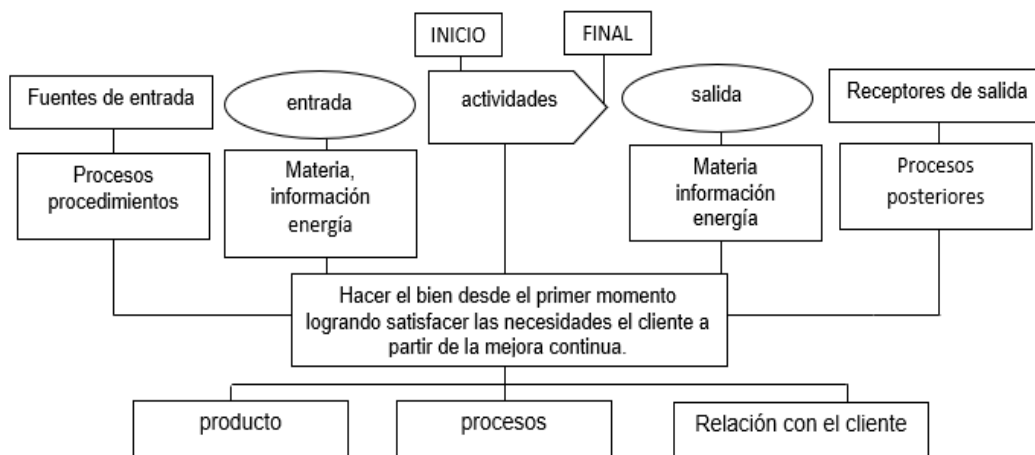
INICIO

FINAL

Fuentes de entrada

entrada

actividades

salida

Receptores de salida

Procesos procedimientos

Materia, información energía

Materia información energía

Procesos posteriores

Hacer el bien desde el primer momento logrando satisfacer las necesidades el cliente a partir de la mejora continua.

producto

procesos

Relación con el cliente